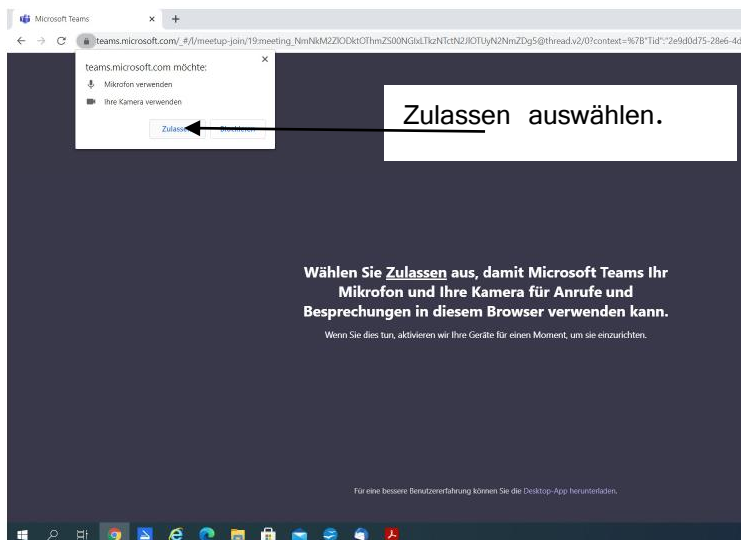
Microsoft Teams × +

teams.microsoft.com/_#/l/meetup-join/19:meeting_NmNkM2ZlODktOThmZS00NGIxLTkzNTctN2JlOTUyN2NmZDg5@thread.v2/0?context=%7B"Tid":"2e9d0d75-28e6-4d

teams.microsoft.com möchte:
Mikrofon verwenden
Ihre Kamera verwenden
Zulassen Blockieren

Zulassen auswählen.

Wählen Sie Zulassen aus, damit Microsoft Teams Ihr Mikrofon und Ihre Kamera für Anrufe und Besprechungen in diesem Browser verwenden kann.

Wenn Sie dies tun, aktivieren wir Ihre Geräte für einen Moment, um sie einzurichten.

Für eine bessere Benutzererfahrung können Sie die Desktop-App herunterladen.